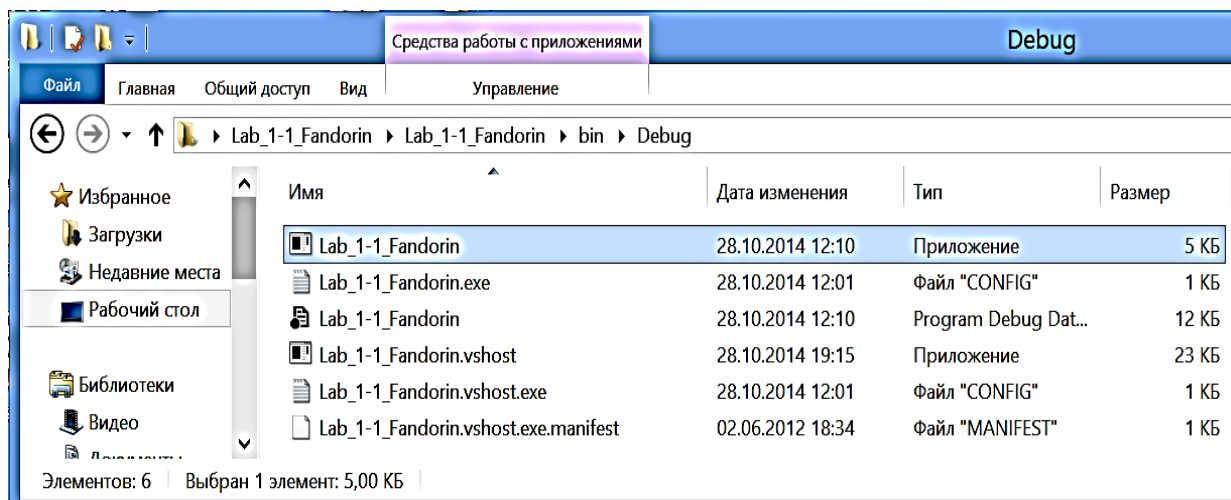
Средства работы с приложениями
Debug
Файл
Главная
Общий доступ
Вид
Управление
Lab_1-1_Fandorin ▸ Lab_1-1_Fandorin ▸ bin ▸ Debug

Избранное
Загрузки
Недавние места
Рабочий стол
Библиотеки
Видео
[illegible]

| Имя | Дата изменения | Тип | Размер |
|---|---|---|---|
| Lab_1-1_Fandorin | 28.10.2014 12:10 | Приложение | 5 КБ |
| Lab_1-1_Fandorin.exe | 28.10.2014 12:01 | Файл "CONFIG" | 1 КБ |
| Lab_1-1_Fandorin | 28.10.2014 12:10 | Program Debug Dat... | 12 КБ |
| Lab_1-1_Fandorin.vshost | 28.10.2014 19:15 | Приложение | 23 КБ |
| Lab_1-1_Fandorin.vshost.exe | 28.10.2014 12:01 | Файл "CONFIG" | 1 КБ |
| Lab_1-1_Fandorin.vshost.exe.manifest | 02.06.2012 18:34 | Файл "MANIFEST" | 1 КБ |

Элементов: 6 | Выбран 1 элемент: 5,00 КБ